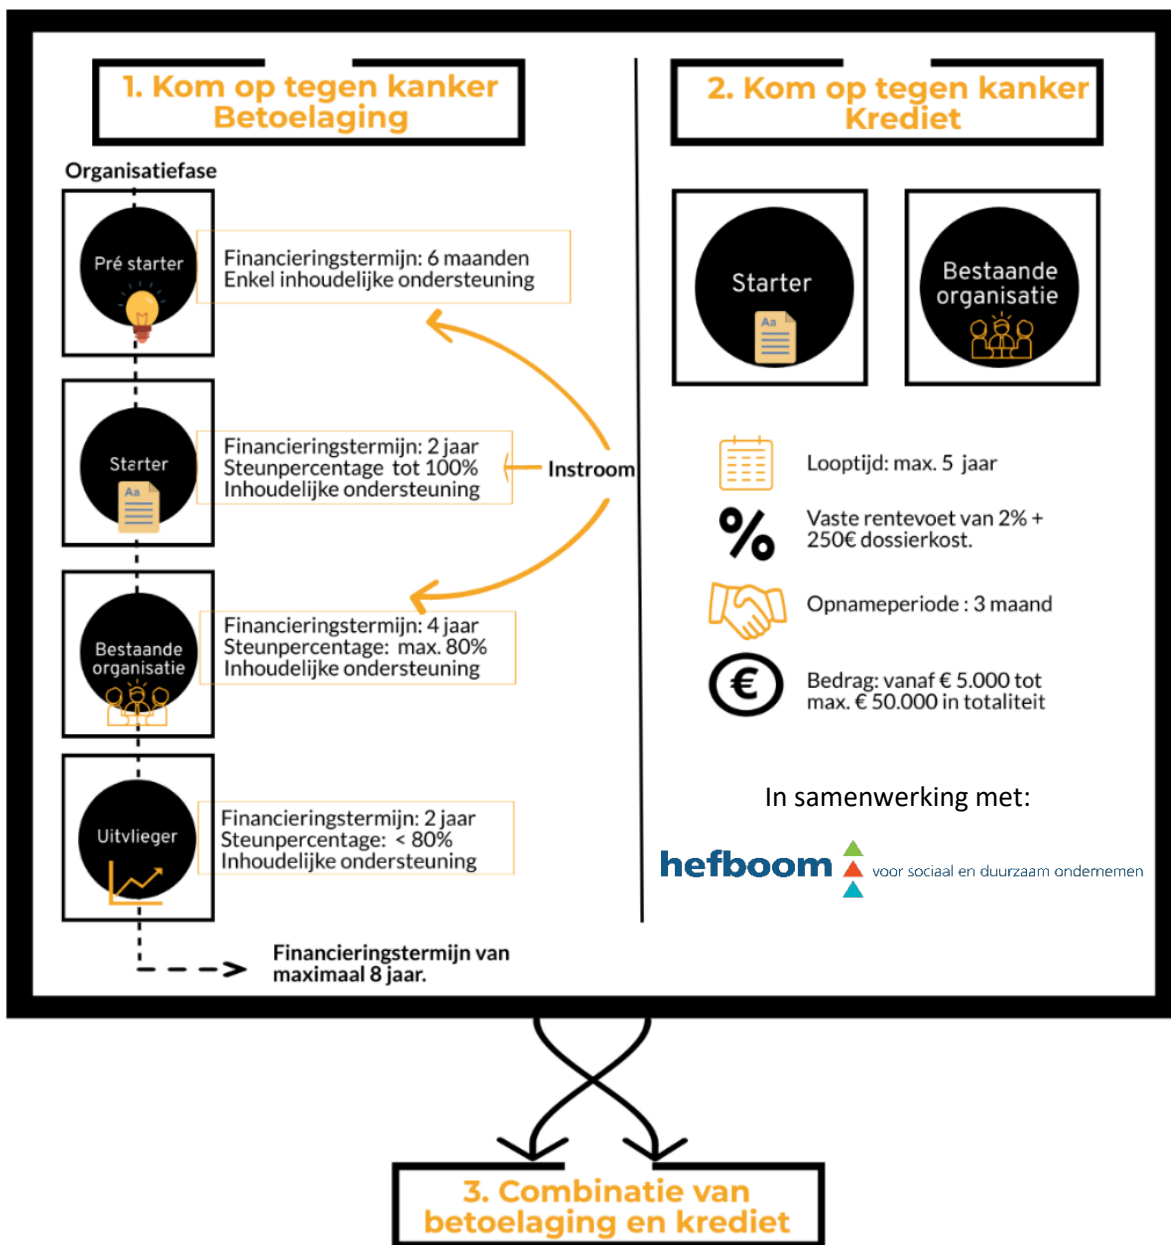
1. Kom op tegen kanker Betoelaging

Organisatiefase

Pré starter

Financieringstermijn: 6 maanden
Enkel inhoudelijke ondersteuning

Starter

Aa

Financieringstermijn: 2 jaar
Steunpercentage tot 100%
Inhoudelijke ondersteuning

Instroom

Bestaande organisatie

Financieringstermijn: 4 jaar
Steunpercentage: max. 80%
Inhoudelijke ondersteuning

Uitvlieger

Financieringstermijn: 2 jaar
Steunpercentage: < 80%
Inhoudelijke ondersteuning

Financieringstermijn van maximaal 8 jaar.

2. Kom op tegen kanker Krediet

Starter

Aa

Bestaande organisatie

Looptijd: max. 5 jaar

%

Vaste rentevoet van 2% + 250€ dossierkost.

Opnameperiode : 3 maand

€

Bedrag: vanaf € 5.000 tot max. € 50.000 in totaliteit

In samenwerking met:

hefboom voor sociaal en duurzaam ondernemen

3. Combinatie van betoelaging en krediet